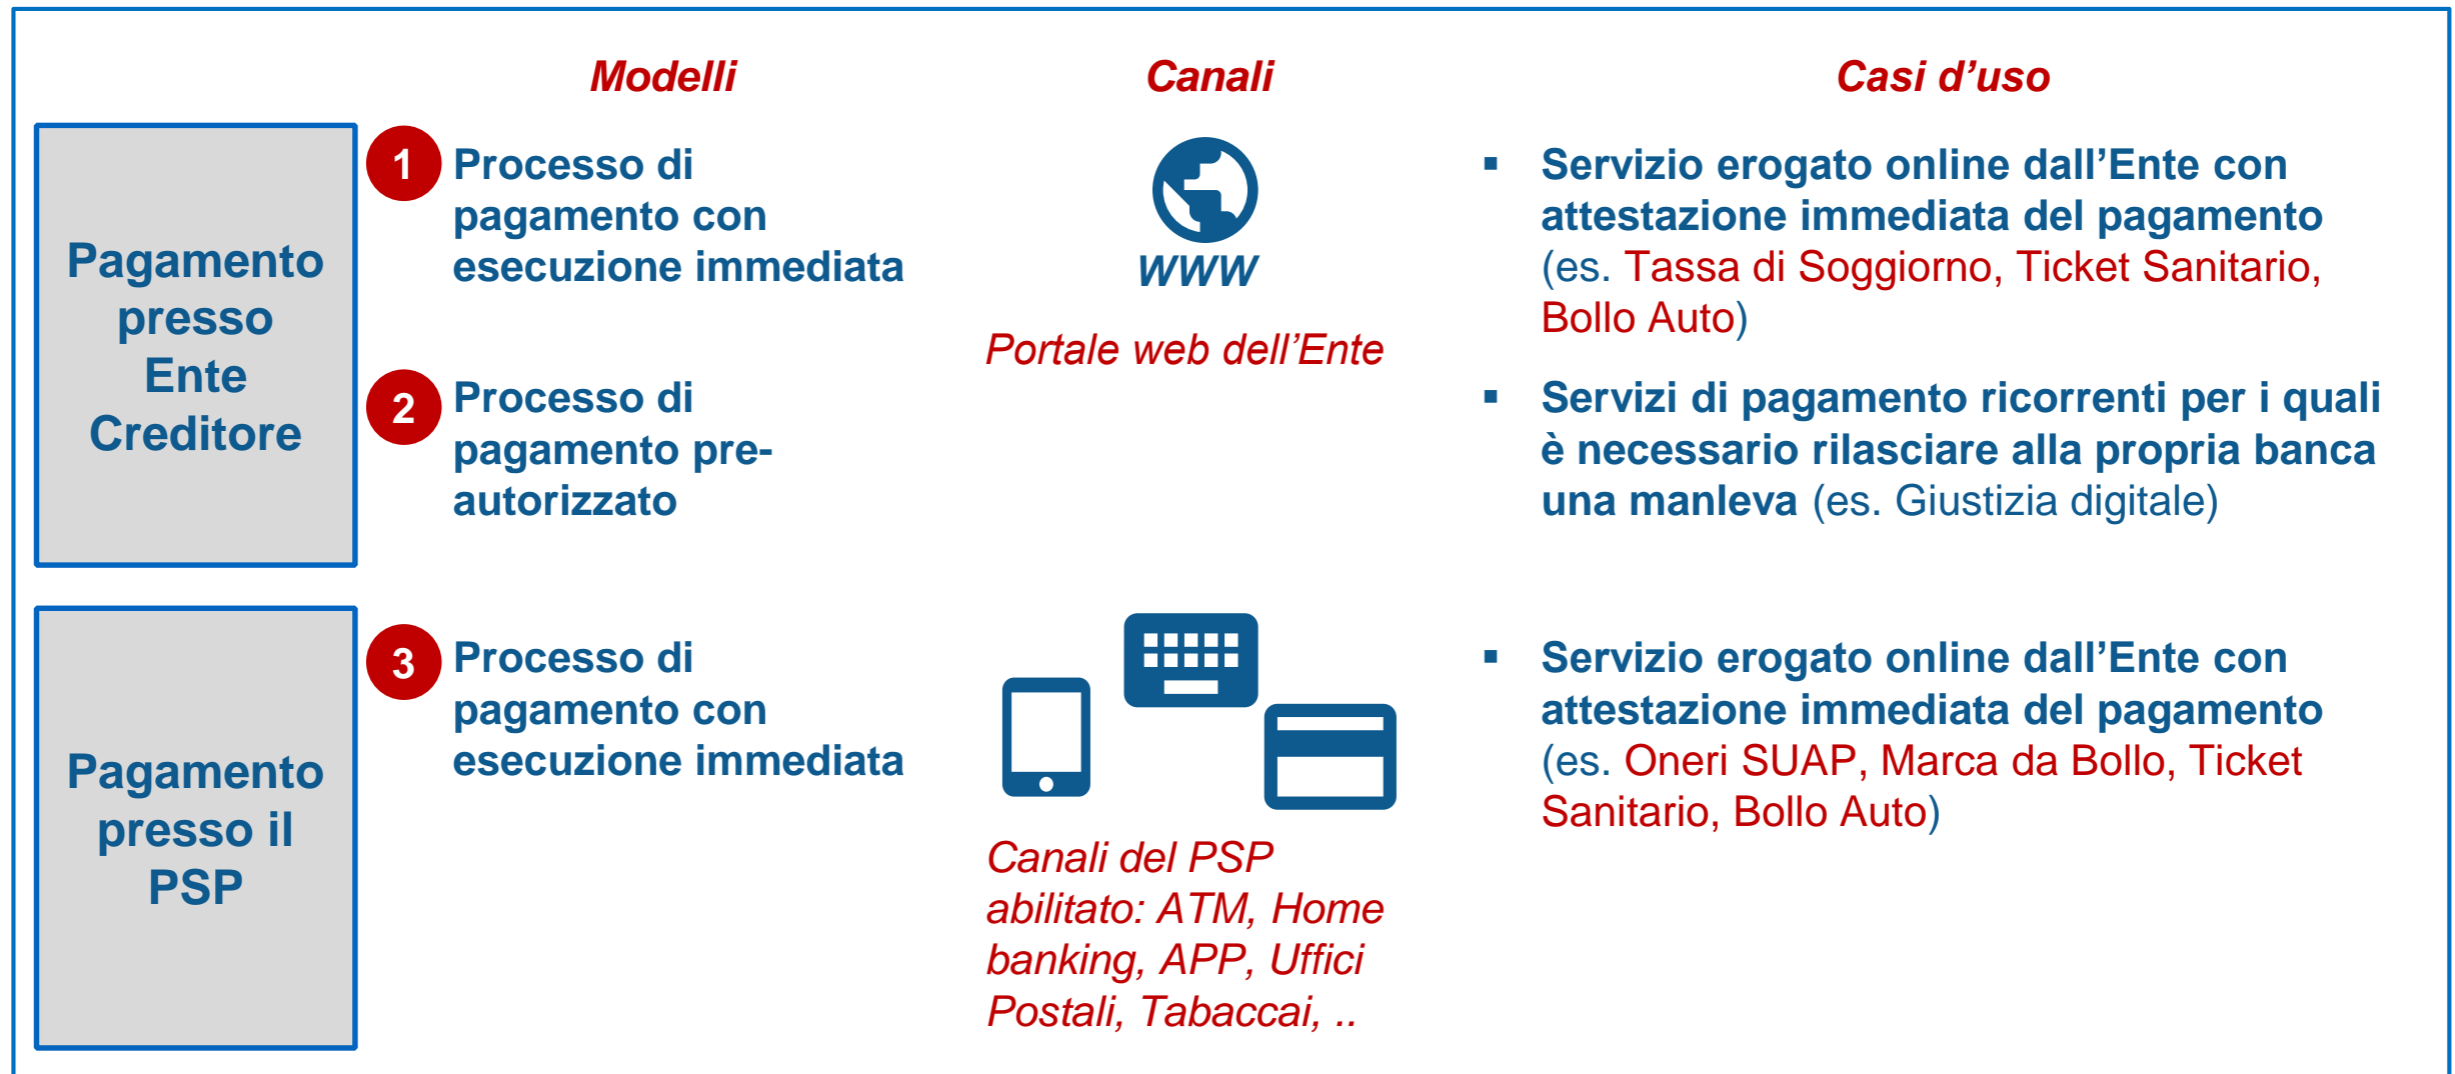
Modelli

Canali

Casi d’uso

Pagamento presso Ente Creditore

1 Processo di pagamento con esecuzione immediata

WWW

Portale web dell’Ente

▪ Servizio erogato online dall’Ente con attestazione immediata del pagamento (es. Tassa di Soggiorno, Ticket Sanitario, Bollo Auto)

2 Processo di pagamento pre-autorizzato

▪ Servizi di pagamento ricorrenti per i quali è necessario rilasciare alla propria banca una manleva (es. Giustizia digitale)

Pagamento presso il PSP

3 Processo di pagamento con esecuzione immediata

Canali del PSP abilitato: ATM, Home banking, APP, Uffici Postali, Tabaccai, ..

▪ Servizio erogato online dall’Ente con attestazione immediata del pagamento (es. Oneri SUAP, Marca da Bollo, Ticket Sanitario, Bollo Auto)